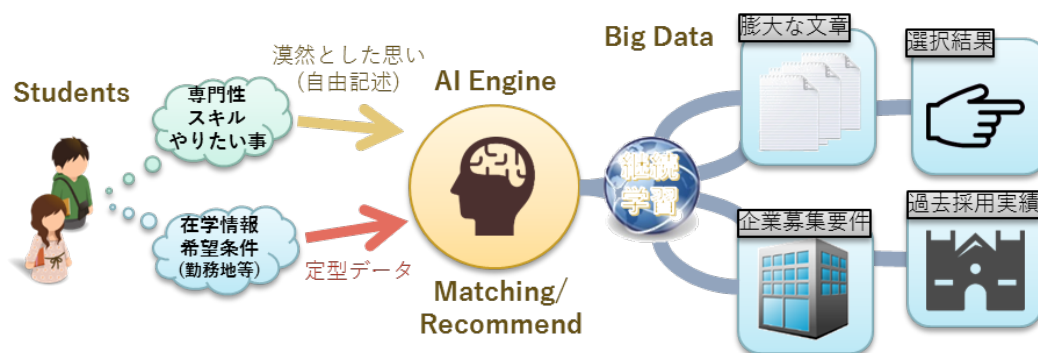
Students

専門性
スキル
やりたい事

在学情報
希望条件
(勤務地等)

漠然とした思い
(自由記述)

定型データ

AI Engine

Matching/
Recommend

継続
学習

Big Data

膨大な文章

選択結果

企業募集要件

過去採用実績